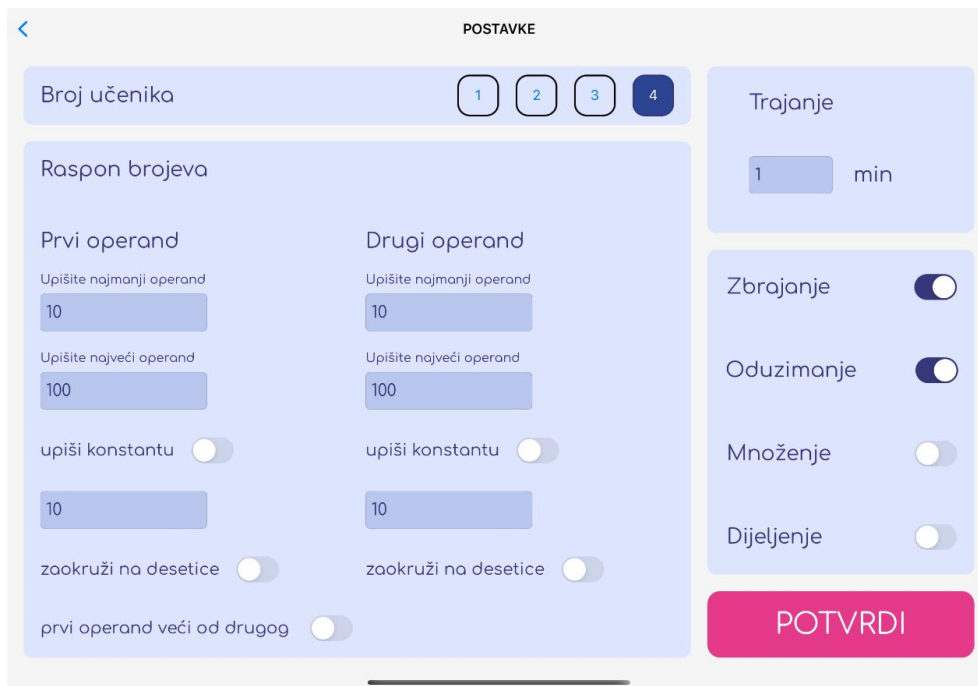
POSTAVKE

Broj učenika 1 2 3 4

Raspon brojeva

Prvi operand

Upišite najmanji operand

10

Upišite najveći operand

100

upiši konstantu

10

zaokruži na desetice

prvi operand veći od drugog

Drugi operand

Upišite najmanji operand

10

Upišite najveći operand

100

upiši konstantu

10

zaokruži na desetice

Trajanje

1 min

Zbrajanje

Oduzimanje

Množenje

Dijeljenje

POTVRDI